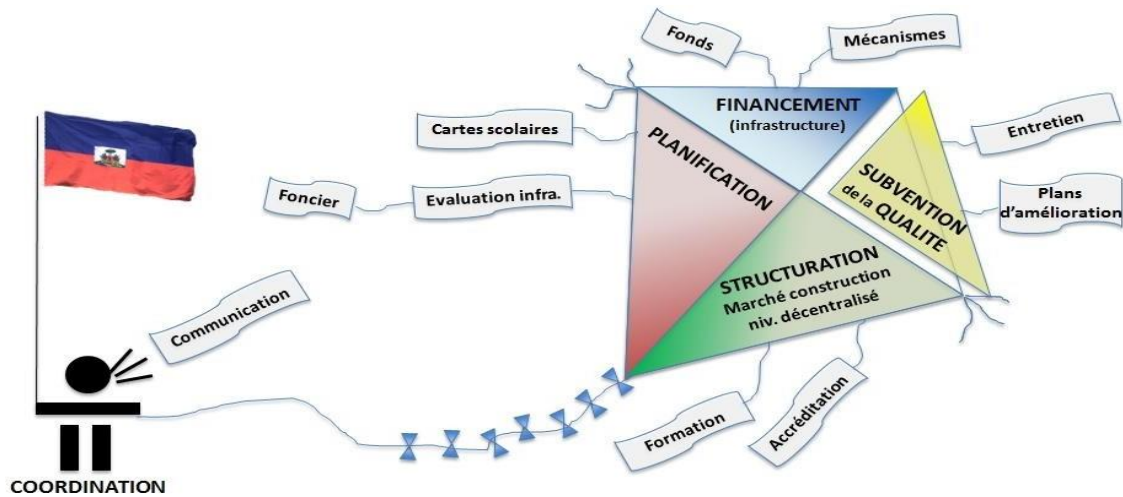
Fonds

Mécanismes

FINANCEMENT
(infrastructure)

Cartes scolaires

PLANIFICATION

Entretien

SUBVENTION
de la QUALITE

Plans
d'amélioration

Foncier

Evaluation infra.

STRUCTURATION
Marché construction
niv. décentralisé

Communication

Accréditation

Formation

COORDINATION